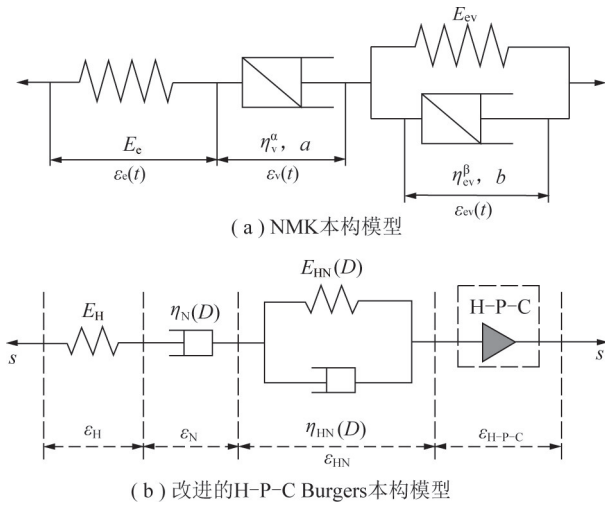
$E_{ev}$

$E_e$

$\eta_v^{\alpha}$, $a$

$\eta_{ev}^{\beta}$, $b$

$\varepsilon_e(t)$

$\varepsilon_v(t)$

$\varepsilon_{ev}(t)$

(a) NMK本构模型

$E_H$

$\eta_N(D)$

$E_{HN}(D)$

H−P−C

$s$

$s$

$\varepsilon_H$

$\varepsilon_N$

$\eta_{HN}(D)$

$\varepsilon_{HN}$

$\varepsilon_{H-P-C}$

(b) 改进的H−P−C Burgers本构模型